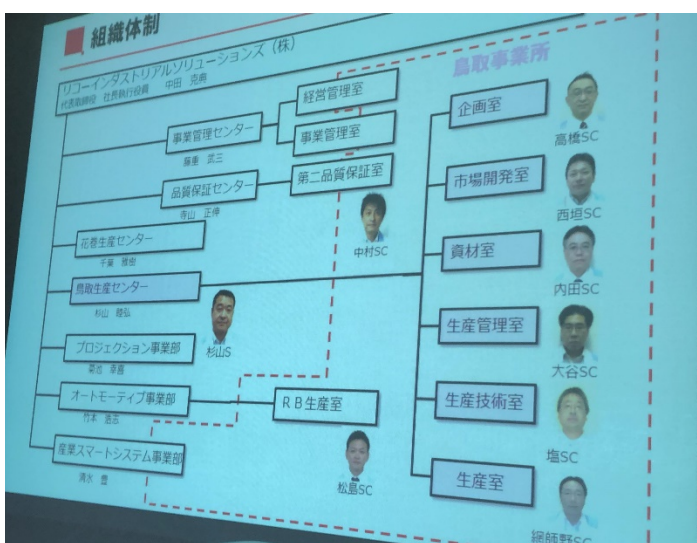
組織体制

リコーインダストリアルソリューションズ（株）
代表取締役 社長執行役員 中田 克典

鳥取事業所

経営管理室
事業管理センター
藤原 武三
事業管理室
品質保証センター
寺山 正偉
第二品質保証室
花巻生産センター
千葉 雅樹
中村SC
鳥取生産センター
杉山 敏弘
杉山S
プロジェクション事業部
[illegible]
オートモーティブ事業部
竹本 浩吉
RB生産室
産業スマートシステム事業部
清水 豊
松島SC

企画室
高橋SC
市場開発室
西垣SC
資材室
内田SC
生産管理室
大谷SC
生産技術室
塩SC
生産室
網師野SC